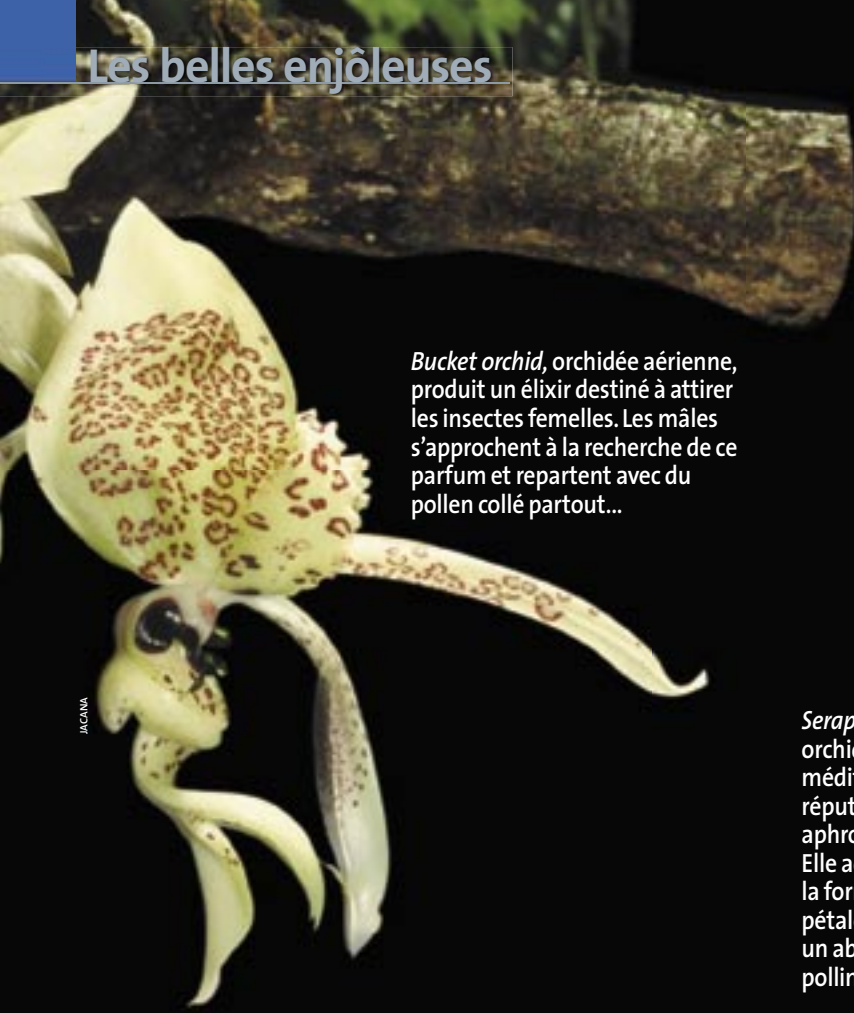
Les belles enjôleuses

*Bucket orchid,* orchidée aérienne, produit un élixir destiné à attirer les insectes femelles. Les mâles s'approchent à la recherche de ce parfum et repartent avec du pollen collé partout...

JACANA

*Serap*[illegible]
orchi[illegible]
médit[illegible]
réput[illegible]
aphro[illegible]
Elle a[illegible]
la for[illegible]
pétal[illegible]
un ab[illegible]
pollin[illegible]